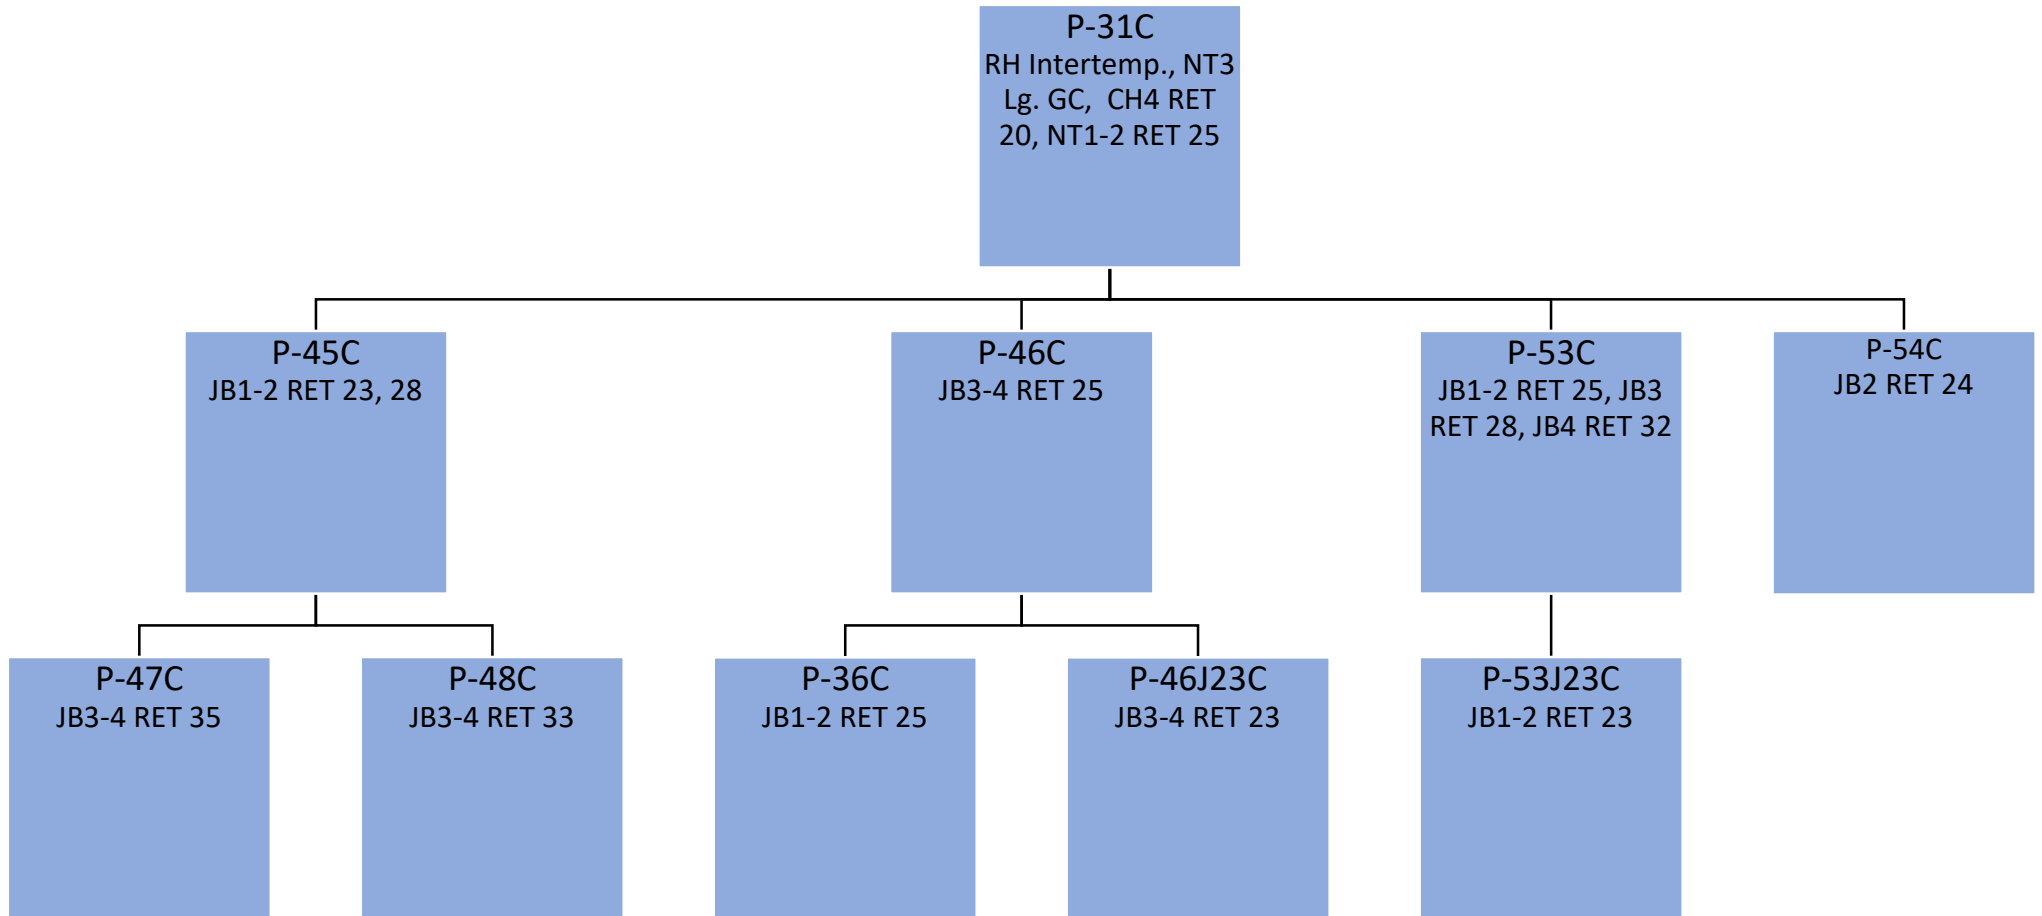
P-31C
RH Intertemp., NT3 Lg. GC, CH4 RET 20, NT1-2 RET 25

P-45C
JB1-2 RET 23, 28

P-46C
JB3-4 RET 25

P-53C
JB1-2 RET 25, JB3 RET 28, JB4 RET 32

P-54C
JB2 RET 24

P-47C
JB3-4 RET 35

P-48C
JB3-4 RET 33

P-36C
JB1-2 RET 25

P-46J23C
JB3-4 RET 23

P-53J23C
JB1-2 RET 23